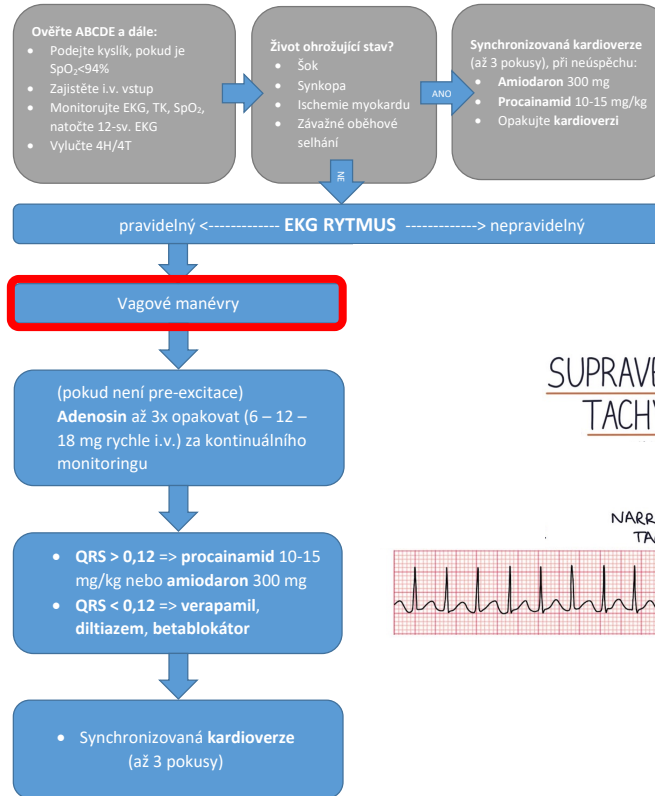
**Ověřte ABCDE a dále:**
- Podejte kyslík, pokud je $SpO_2$<94%
- Zajistěte i.v. vstup
- Monitorujte EKG, TK, $SpO_2$, natočte 12-sv. EKG
- Vylučte 4H/4T

**Život ohrožující stav?**
- Šok
- Synkopa
- Ischemie myokardu
- Závažné oběhové selhání

ANO

**Synchronizovaná kardioverze** (až 3 pokusy), při neúspěchu:
- **Amiodaron** 300 mg
- **Procainamid** 10-15 mg/kg
- Opakujte **kardioverzi**

NE

pravidelný <------------- **EKG RYTMUS** -------------> nepravidelný

Vagové manévry

(pokud není pre-excitace)
**Adenosin** až 3x opakovat (6 – 12 – 18 mg rychle i.v.) za kontinuálního monitoringu

- **QRS > 0,12** => **procainamid** 10-15 mg/kg nebo **amiodaron** 300 mg
- **QRS < 0,12** => **verapamil**, **diltiazem**, **betablokátor**

- Synchronizovaná **kardioverze** (až 3 pokusy)

SUPRAVE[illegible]
TACHY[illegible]

NARR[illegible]
TA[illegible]